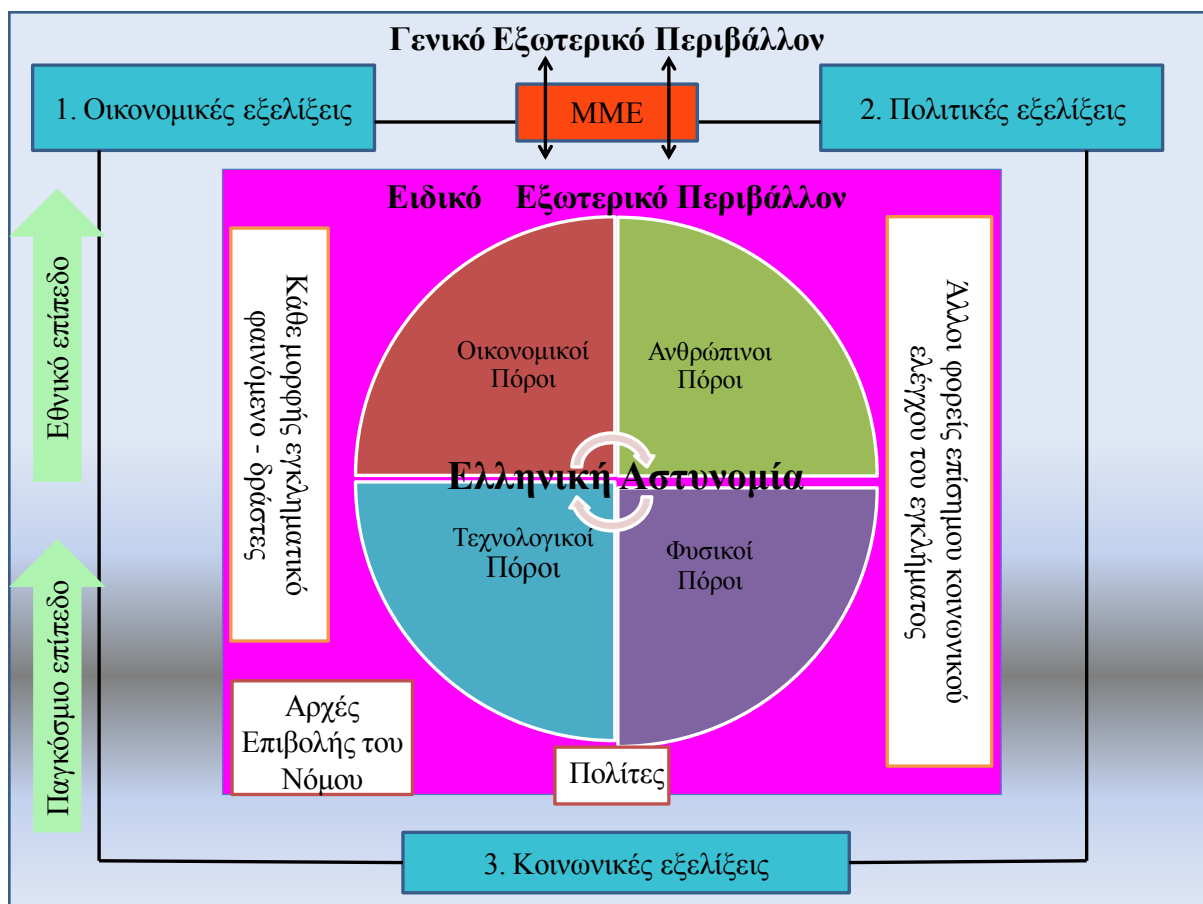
Γενικό Εξωτερικό Περιβάλλον

1. Οικονομικές εξελίξεις

ΜΜΕ

2. Πολιτικές εξελίξεις

Εθνικό επίπεδο

Παγκόσμιο επίπεδο

Ειδικό Εξωτερικό Περιβάλλον

Κάθε μορφής εγκληματικό φαινόμενο - δράστες

Οικονομικοί Πόροι

Ανθρώπινοι Πόροι

Ελληνική Αστυνομία

Τεχνολογικοί Πόροι

Φυσικοί Πόροι

Άλλοι φορείς επίσημου κοινωνικού ελέγχου του εγκλήματος

Αρχές Επιβολής του Νόμου

Πολίτες

3. Κοινωνικές εξελίξεις